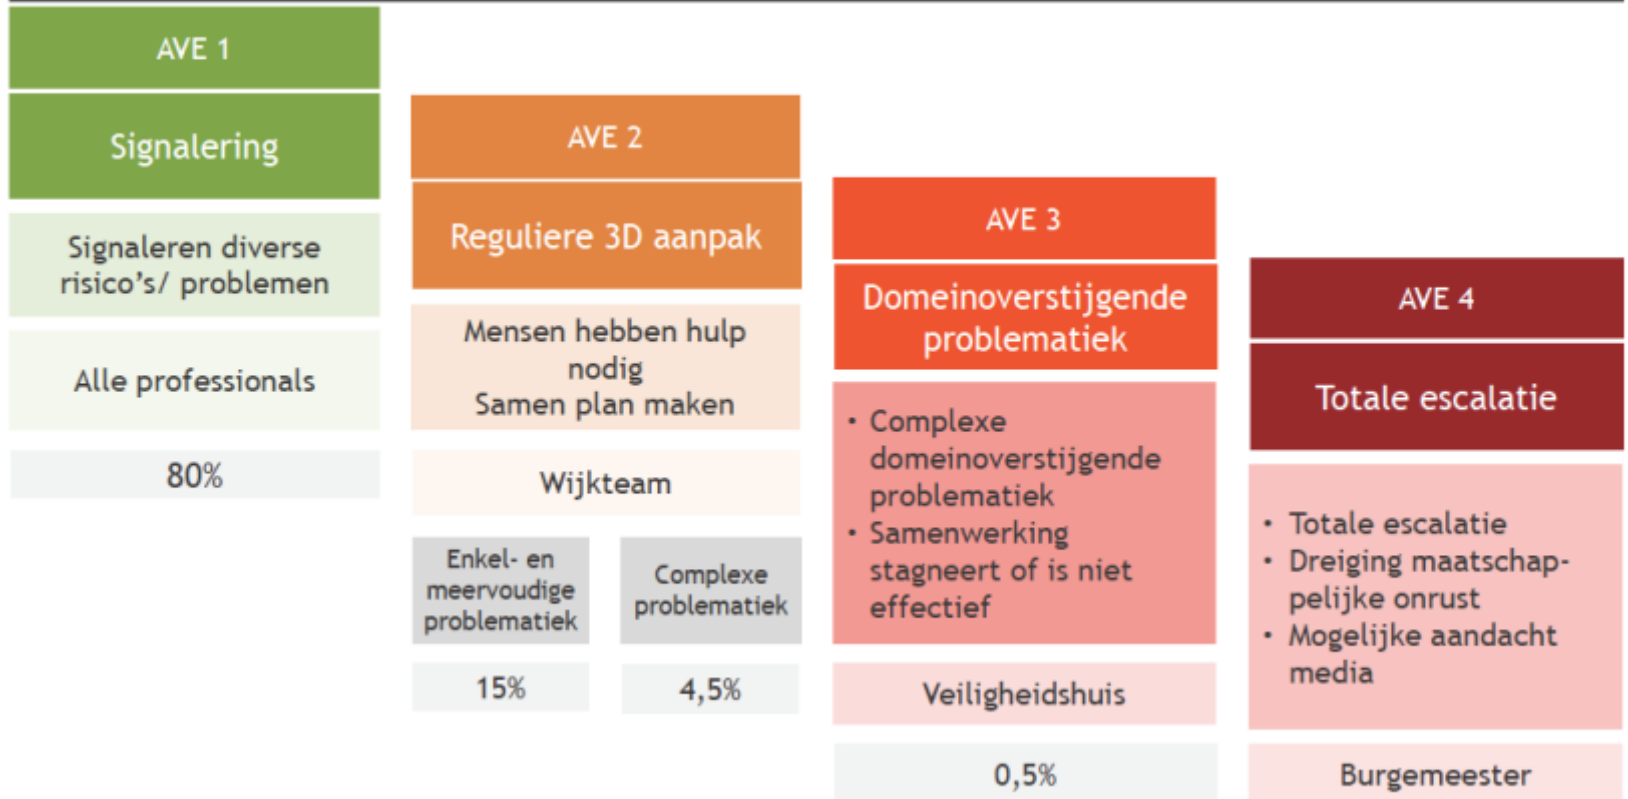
AVE 1

Signalering

Signaleren diverse risico's/ problemen

Alle professionals

80%

AVE 2

Reguliere 3D aanpak

Mensen hebben hulp nodig
Samen plan maken

Wijkteam

Enkel- en meervoudige problematiek

15%

Complexe problematiek

4,5%

AVE 3

Domeinoverstijgende problematiek

• Complexe domeinoverstijgende problematiek
• Samenwerking stagneert of is niet effectief

Veiligheidshuis

0,5%

AVE 4

Totale escalatie

• Totale escalatie
• Dreiging maatschappelijke onrust
• Mogelijke aandacht media

Burgemeester